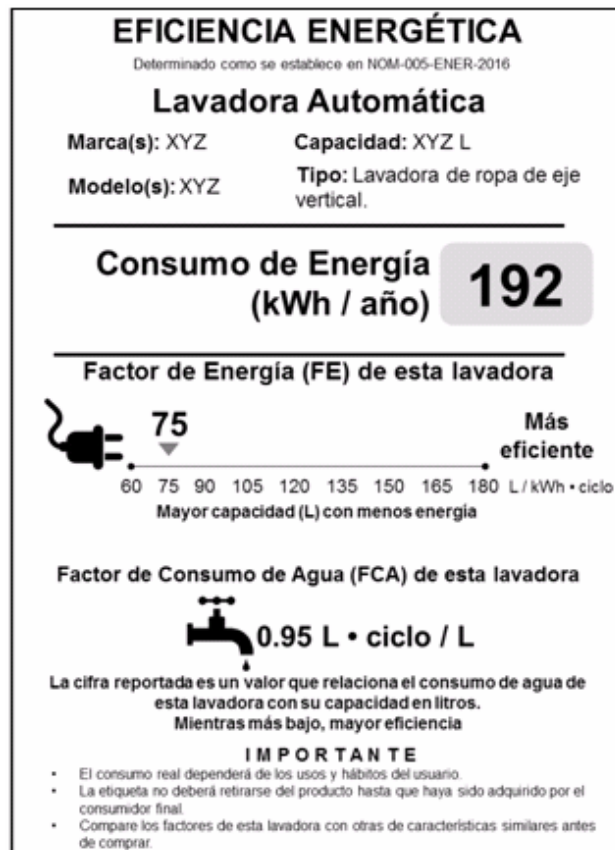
EFICIENCIA ENERGÉTICA

Determinado como se establece en NOM-005-ENER-2016

Lavadora Automática

Marca(s): XYZ

Capacidad: XYZ L

Modelo(s): XYZ

Tipo: Lavadora de ropa de eje vertical.

Consumo de Energía (kWh / año)

192

Factor de Energía (FE) de esta lavadora

75

Más eficiente

60 75 90 105 120 135 150 165 180 L / kWh • ciclo

Mayor capacidad (L) con menos energia

Factor de Consumo de Agua (FCA) de esta lavadora

0.95 L • ciclo / L

La cifra reportada es un valor que relaciona el consumo de agua de esta lavadora con su capacidad en litros.
Mientras más bajo, mayor eficiencia

IMPORTANTE

- El consumo real dependerá de los usos y hábitos del usuario.
- La etiqueta no deberá retirarse del producto hasta que haya sido adquirido por el consumidor final.
- Compare los factores de esta lavadora con otras de características similares antes de comprar.